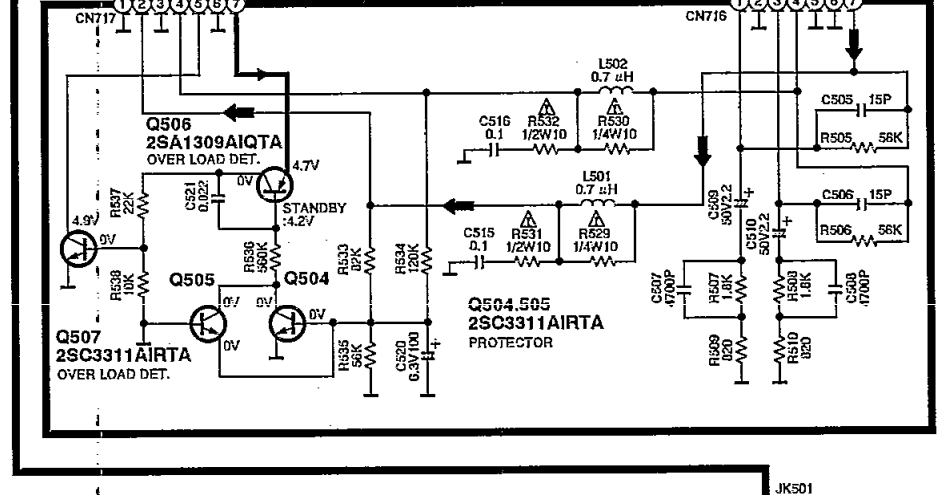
CN717 1 2 3 4 5 6 7
CN716 1 2 3 4 5 6 7

L502
0.7 $\mu$H

C516
0.1

R532
1/2W10

R530
1/4W10

C505 15P
R505 56K

Q506
2SA1309AIQTA
OVER LOAD DET.

4.7V
0V
C521
0.022
R537
22K
STANDBY
:4.2V

L501
0.7 $\mu$H

C515
0.1

R531
1/2W10

R529
1/4W10

C509
50V2.2

C506 15P
R506 56K

C510
50V2.2

4.9V
0V

R536
560K

R533
82K

R534
120K

R538
10K

Q505
Q504
0V
0V
0V

C507
4700P
R507
1.8K
R508
1.8K
C508
4700P

Q504.505
2SC3311AIRTA
PROTECTOR

Q507
2SC3311AIRTA
OVER LOAD DET.

0V
R535
56K
C520
6.3V100

R509
820
R510
820

JK501